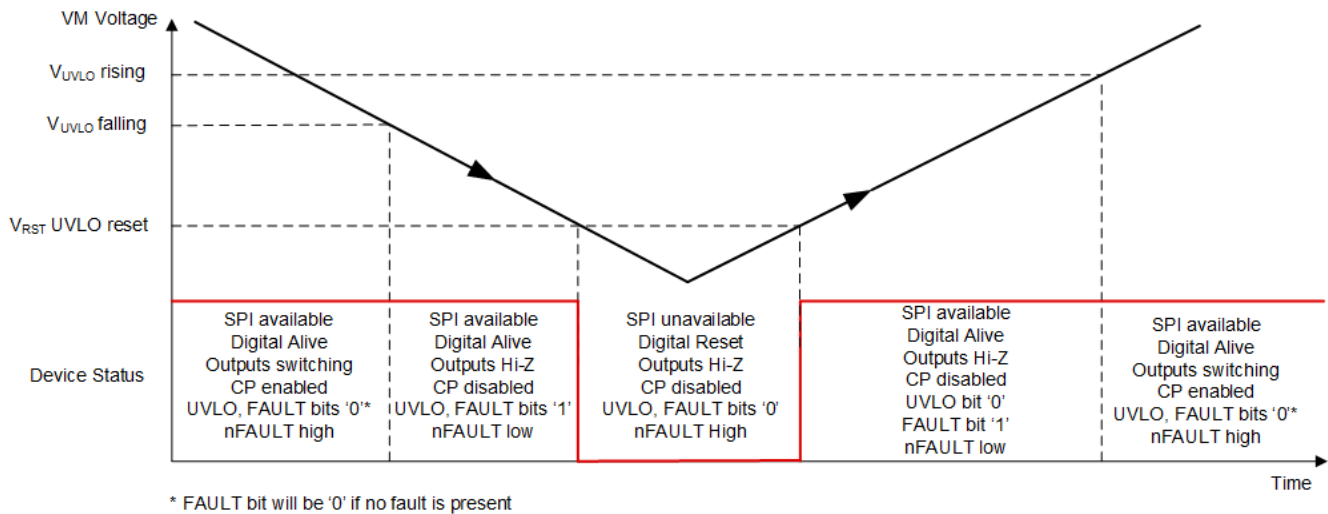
VM Voltage

$V_{UVLO}$ rising

$V_{UVLO}$ falling

$V_{RST}$ UVLO reset

Device Status

SPI available
Digital Alive
Outputs switching
CP enabled
UVLO, FAULT bits '0'*
nFAULT high

SPI available
Digital Alive
Outputs Hi-Z
CP disabled
UVLO, FAULT bits '1'
nFAULT low

SPI unavailable
Digital Reset
Outputs Hi-Z
CP disabled
UVLO, FAULT bits '0'
nFAULT High

SPI available
Digital Alive
Outputs Hi-Z
CP disabled
UVLO bit '0'
FAULT bit '1'
nFAULT low

SPI available
Digital Alive
Outputs switching
CP enabled
UVLO, FAULT bits '0'*
nFAULT high

Time

* FAULT bit will be '0' if no fault is present